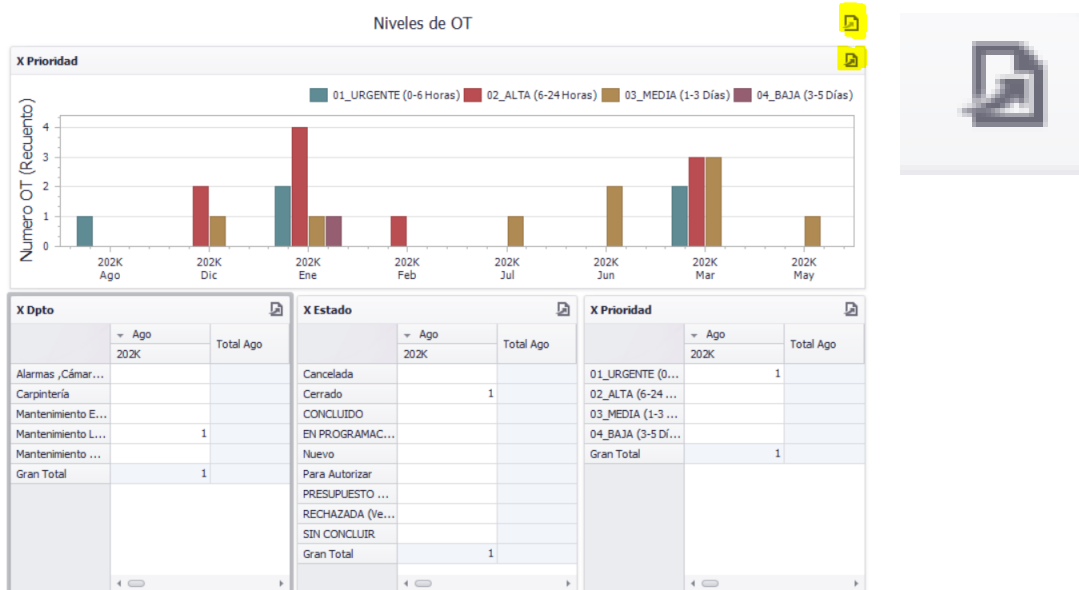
Niveles de OT

X Prioridad

01_URGENTE (0-6 Horas) 02_ALTA (6-24 Horas) 03_MEDIA (1-3 Días) 04_BAJA (3-5 Días)

Numero OT (Recuento)

4
3
2
1
0

202K Ago
202K Dic
202K Ene
202K Feb
202K Jul
202K Jun
202K Mar
202K May

X Dpto

| | Ago 202K | Total Ago |
|---|---|---|
| Alarmas ,Cámar... | | |
| Carpintería | | |
| Mantenimiento E... | | |
| Mantenimiento L... | 1 | |
| Mantenimiento ... | | |
| Gran Total | 1 | |

X Estado

| | Ago 202K | Total Ago |
|---|---|---|
| Cancelada | | |
| Cerrado | 1 | |
| CONCLUIDO | | |
| EN PROGRAMAC... | | |
| Nuevo | | |
| Para Autorizar | | |
| PRESUPUESTO ... | | |
| RECHAZADA (Ve... | | |
| SIN CONCLUIR | | |
| Gran Total | 1 | |

X Prioridad

| | Ago 202K | Total Ago |
|---|---|---|
| 01_URGENTE (0... | 1 | |
| 02_ALTA (6-24 ... | | |
| 03_MEDIA (1-3 ... | | |
| 04_BAJA (3-5 Dí... | | |
| Gran Total | 1 | |